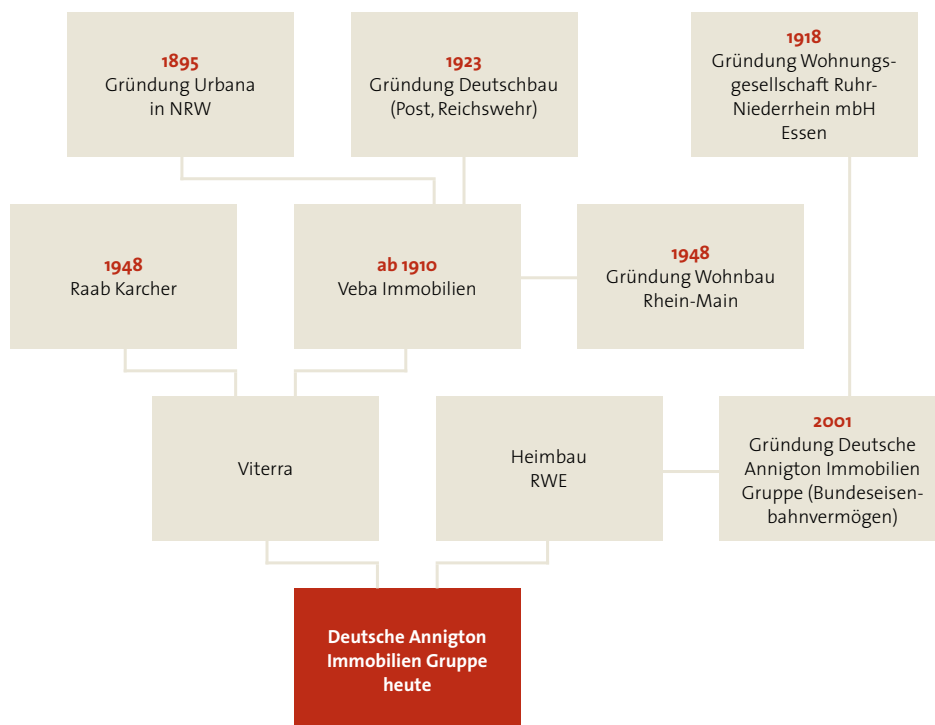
1895
Gründung Urbana in NRW

1923
Gründung Deutschbau (Post, Reichswehr)

1918
Gründung Wohnungsgesellschaft Ruhr-Niederrhein mbH Essen

1948
Raab Karcher

ab 1910
Veba Immobilien

1948
Gründung Wohnbau Rhein-Main

Viterra

Heimbau RWE

2001
Gründung Deutsche Annigton Immobilien Gruppe (Bundeseisenbahnvermögen)

Deutsche Annigton Immobilien Gruppe heute